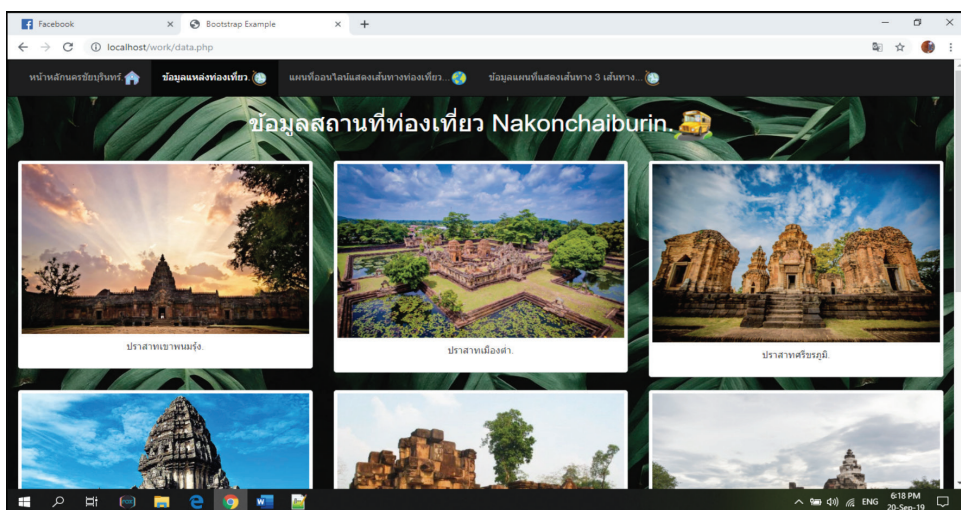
Facebook
Bootstrap Example
localhost/work/data.php

หน้าหลักนครชัยบุรินทร์.
ข้อมูลแหล่งท่องเที่ยว.
แผนที่ออนไลน์แสดงเส้นทางท่องเที่ยว...
ข้อมูลแผนที่แสดงเส้นทาง 3 เส้นทาง...

ข้อมูลสถานที่ท่องเที่ยว Nakonchaiburin.

ปราสาทเขาพนมรุ้ง.

ปราสาทเมืองต่ำ.

ปราสาทศรีขรภูมิ.

ENG 6:18 PM 20-Sep-19